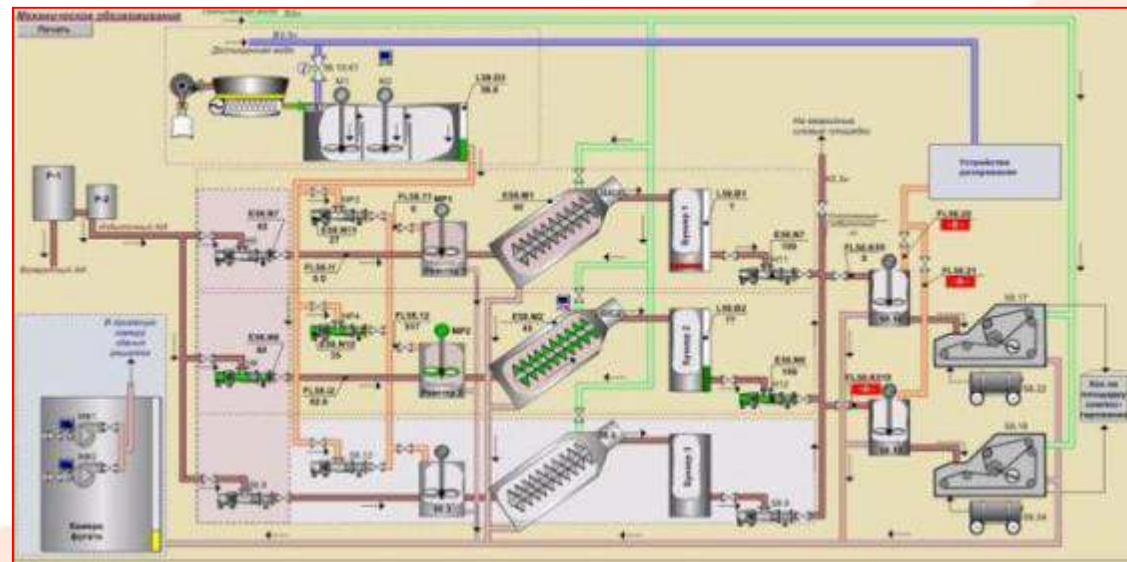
Механическое обезвоживание
Печать
Дистиллированная вода
L58.D3
58.8
P-1
P-2
E58.M7
43
FL58.11
9
E58.M11
27
FL58.11
0.0
E58.M1
60
L58.B1
7
Бункер 1
E58.M7
100
FL58.12
0
E58.M9
40
E58.M10
35
FL58.12
117
MP2
E58.M2
43
L58.B2
77
Бункер 2
E58.M8
100
FL58.12
62.0
В приемную камеру сбора осадка
Камера фугата
Бункер 3
Устройство дозирования
FL58.22
FL58.21
58.17
58.18
58.22
58.24
На локальную очистку